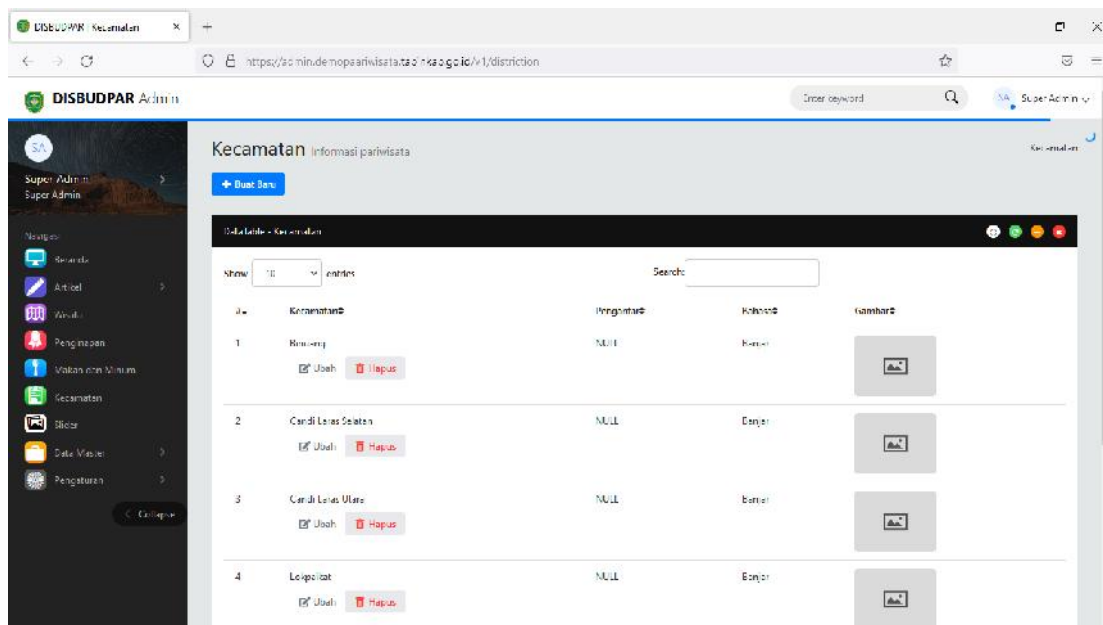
DISBUDPAR | Kecamatan ×

https://admin.demopariwisata.tabalongkab.go.id/v1/distriction

DISBUDPAR Admin

Enter keyword

SA Super Admin

SA

Super Admin
Super Admin

Navigasi

Beranda

Artikel

Wisata

Penginapan

Makan dan Minum

Kecamatan

Slider

Data Master

Pengaturan

< Collapse

Kecamatan Informasi pariwisata

Kecamatan

+ Buat Baru

Datatable - Kecamatan

Show 10 entries

Search:

| # | Kecamatan | Pengantar | Bahasa | Gambar |
|---|---|---|---|---|
| 1 | Banjang<br>Ubah Hapus | NULL | Banjar | |
| 2 | Candi Laras Selatan<br>Ubah Hapus | NULL | Banjar | |
| 3 | Candi Laras Utara<br>Ubah Hapus | NULL | Banjar | |
| 4 | Lokpaikat<br>Ubah Hapus | NULL | Banjar | |